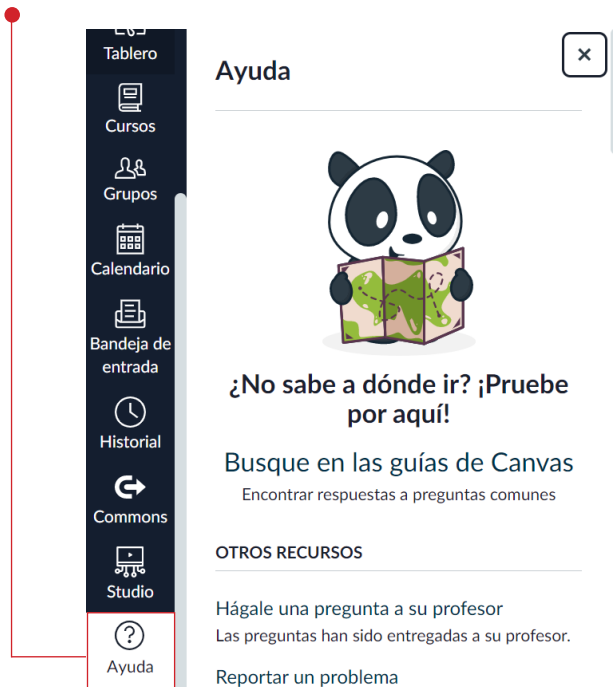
Tablero

Cursos

Grupos

Calendario

Bandeja de entrada

Historial

Commons

Studio

Ayuda

Ayuda

×

¿No sabe a dónde ir? ¡Pruebe por aquí!

Busque en las guías de Canvas

Encontrar respuestas a preguntas comunes

OTROS RECURSOS

Hágale una pregunta a su profesor

Las preguntas han sido entregadas a su profesor.

Reportar un problema